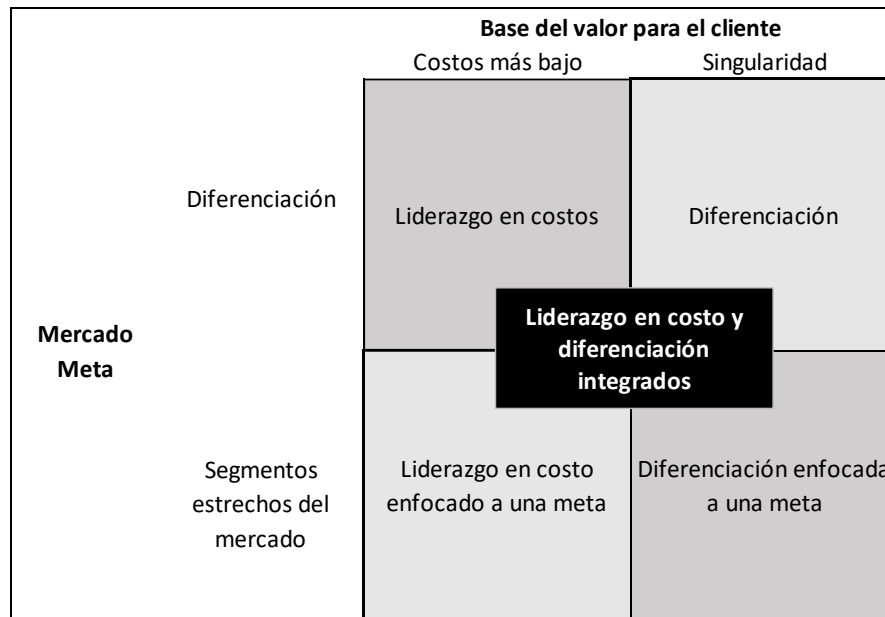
Base del valor para el cliente

| | Costos más bajo | Singularidad |
|---|---|---|
| Diferenciación | Liderazgo en costos | Diferenciación |
| Segmentos estrechos del mercado | Liderazgo en costo enfocado a una meta | Diferenciación enfocada a una meta |

Mercado Meta

Liderazgo en costo y diferenciación integrados